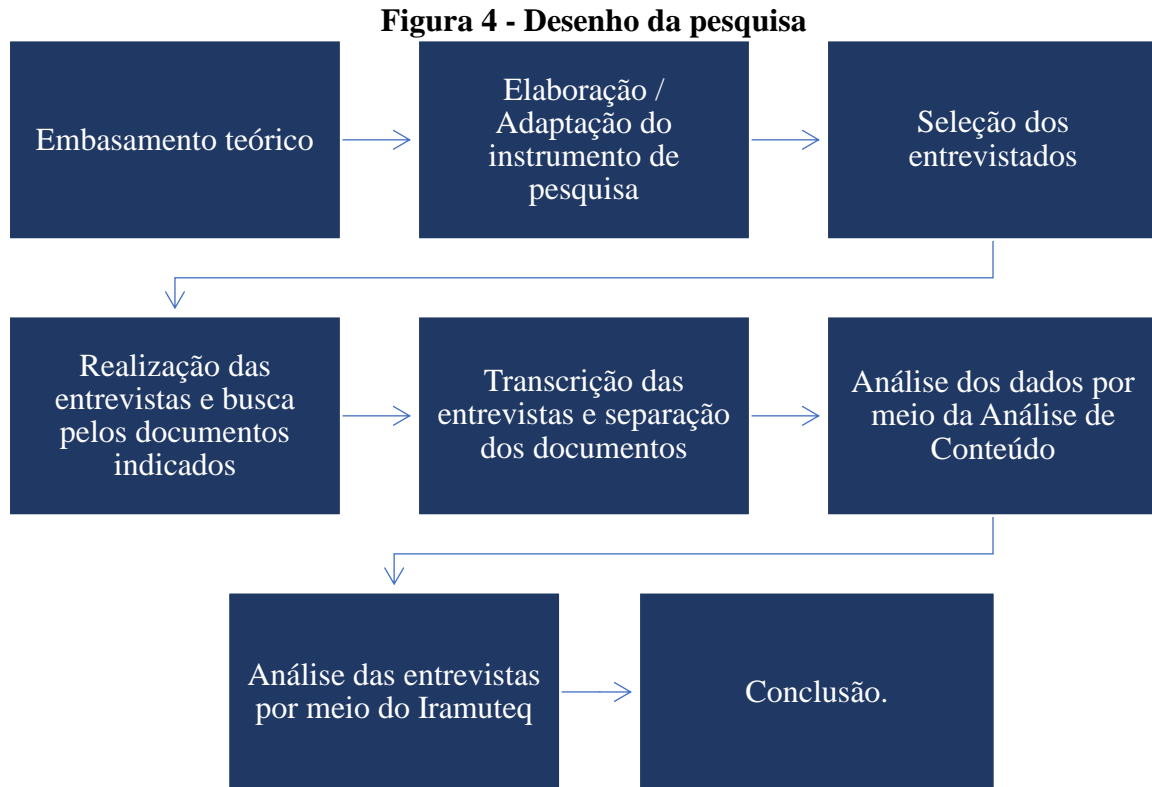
Figura 4 - Desenho da pesquisa

Embasamento teórico

Elaboração / Adaptação do instrumento de pesquisa

Seleção dos entrevistados

Realização das entrevistas e busca pelos documentos indicados

Transcrição das entrevistas e separação dos documentos

Análise dos dados por meio da Análise de Conteúdo

Análise das entrevistas por meio do Iramuteq

Conclusão.